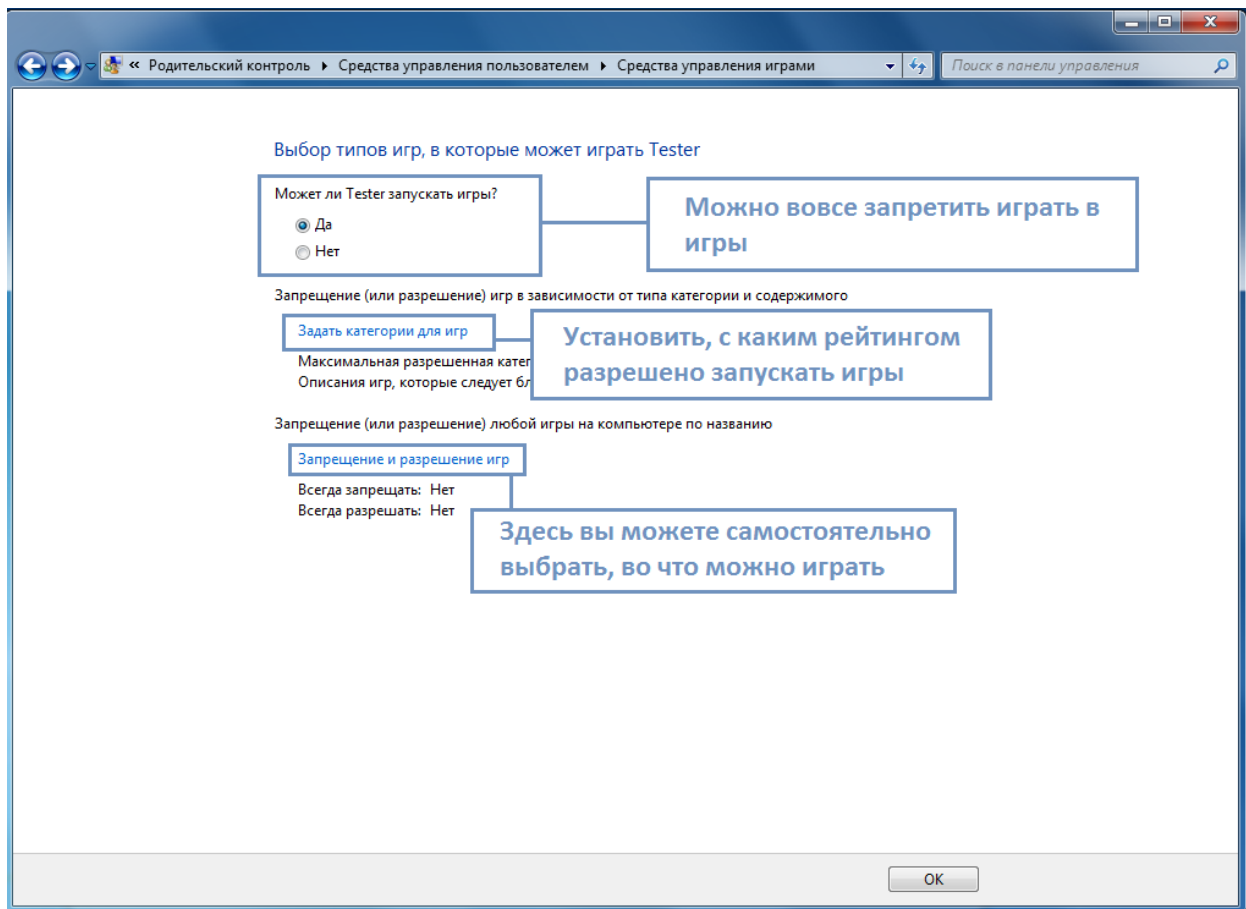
« Родительский контроль ▸ Средства управления пользователем ▸ Средства управления играми

Поиск в панели управления

Выбор типов игр, в которые может играть Tester

Может ли Tester запускать игры?

Да

Нет

Можно вовсе запретить играть в игры

Запрещение (или разрешение) игр в зависимости от типа категории и содержимого

Задать категории для игр

Установить, с каким рейтингом разрешено запускать игры

Максимальная разрешенная катег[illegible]

Описания игр, которые следует бл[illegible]

Запрещение (или разрешение) любой игры на компьютере по названию

Запрещение и разрешение игр

Всегда запрещать: Нет

Всегда разрешать: Нет

Здесь вы можете самостоятельно выбрать, во что можно играть

OK